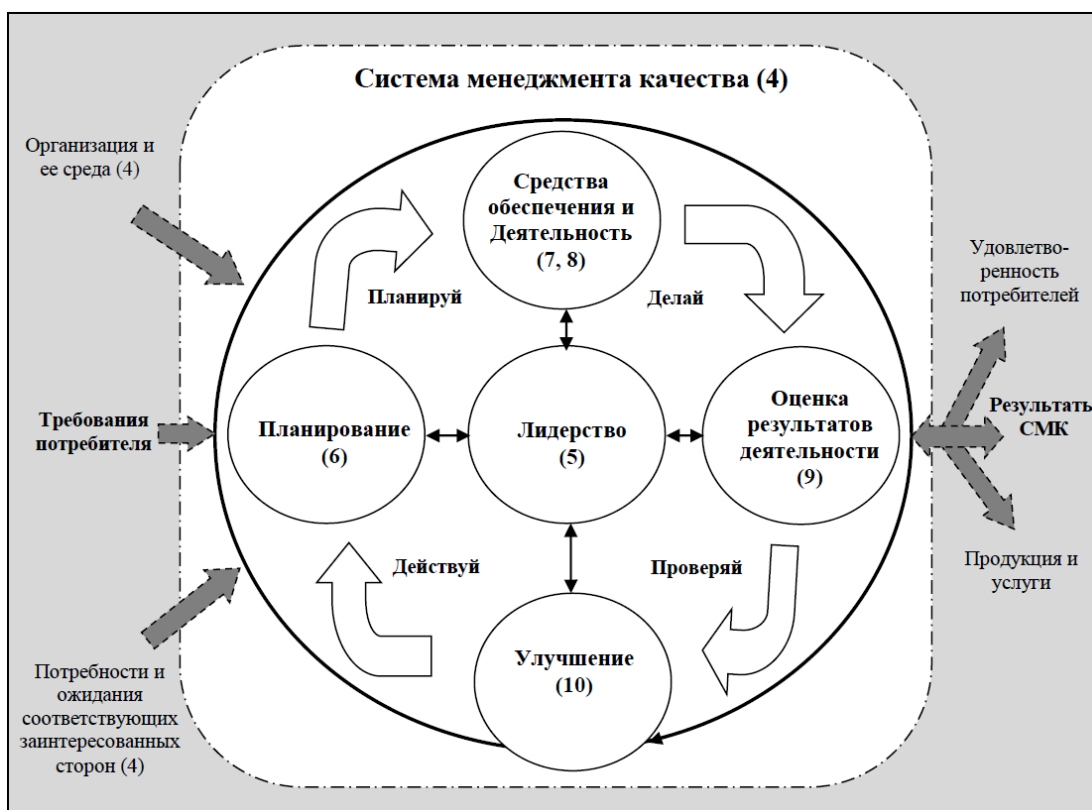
Система менеджмента качества (4)

Организация и ее среда (4)

Средства обеспечения и Деятельность (7, 8)

Удовлетворенность потребителей

Планируй

Делай

Требования потребителя

Планирование (6)

Лидерство (5)

Оценка результатов деятельности (9)

Результаты СМК

Действуй

Проверяй

Продукция и услуги

Улучшение (10)

Потребности и ожидания соответствующих заинтересованных сторон (4)